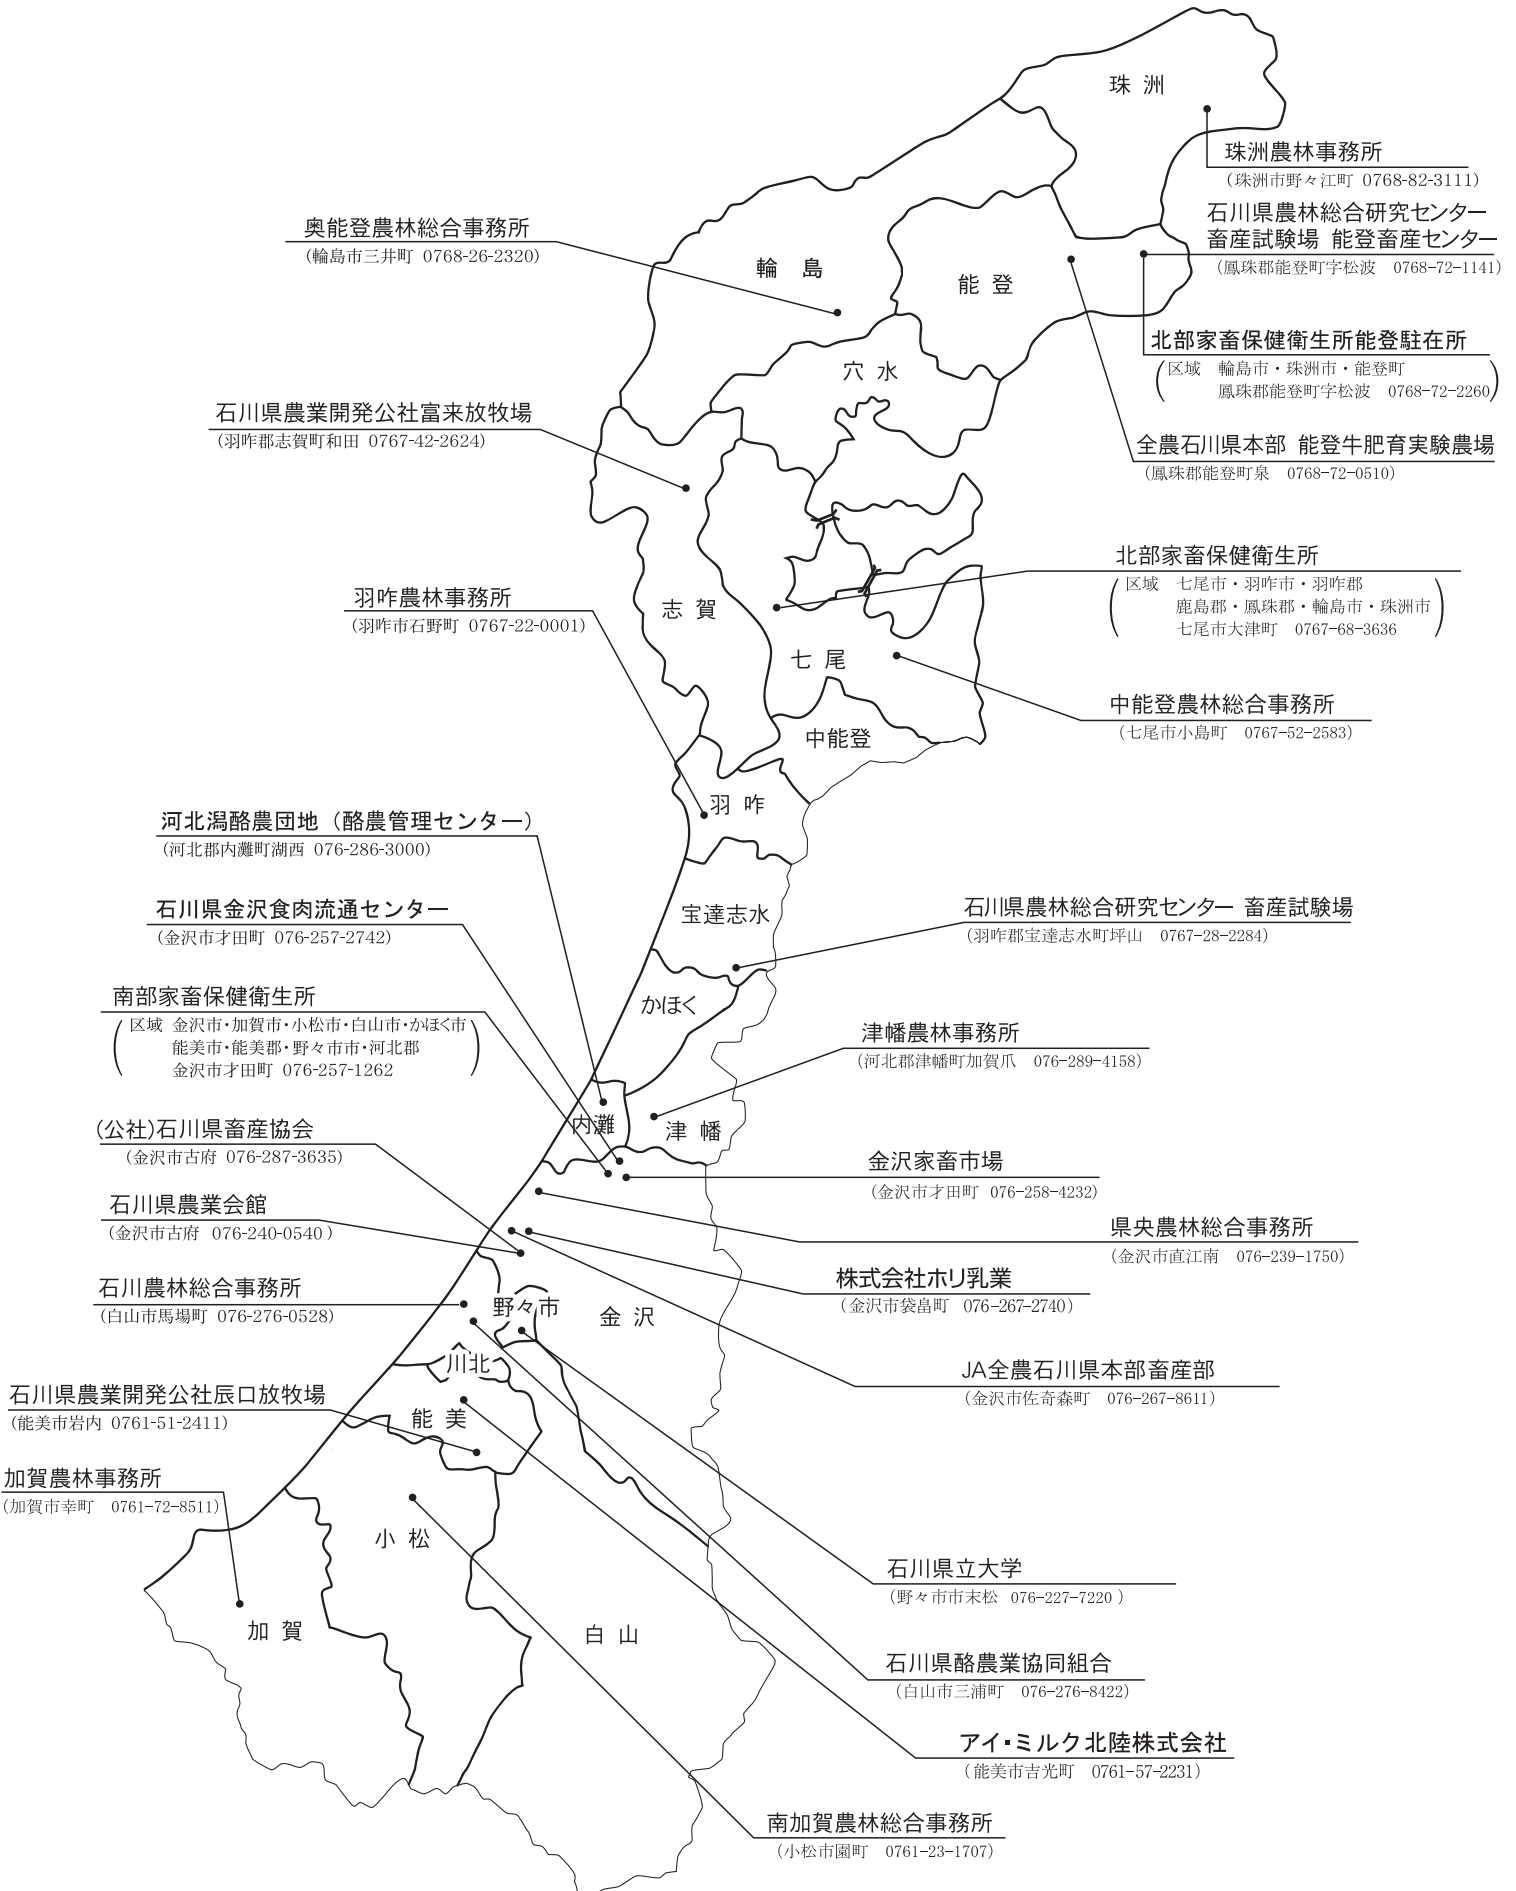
珠洲

珠洲農林事務所
（珠洲市野々江町 0768-82-3111）

奥能登農林総合事務所
（輪島市三井町 0768-26-2320）

石川県農林総合研究センター
畜産試験場 能登畜産センター
（鳳珠郡能登町字松波 0768-72-1141）

輪島

能登

北部家畜保健衛生所能登駐在所
（区域 輪島市・珠洲市・能登町
鳳珠郡能登町字松波 0768-72-2260）

穴水

石川県農業開発公社富来放牧場
（羽咋郡志賀町和田 0767-42-2624）

全農石川県本部 能登牛肥育実験農場
（鳳珠郡能登町泉 0768-72-0510）

北部家畜保健衛生所
（区域 七尾市・羽咋市・羽咋郡
鹿島郡・鳳珠郡・輪島市・珠洲市
七尾市大津町 0767-68-3636）

羽咋農林事務所
（羽咋市石野町 0767-22-0001）

志賀

七尾

中能登農林総合事務所
（七尾市小島町 0767-52-2583）

中能登

羽咋

河北潟酪農団地（酪農管理センター）
（河北郡内灘町湖西 076-286-3000）

宝達志水

石川県金沢食肉流通センター
（金沢市才田町 076-257-2742）

石川県農林総合研究センター 畜産試験場
（羽咋郡宝達志水町坪山 0767-28-2284）

かほく

南部家畜保健衛生所
（区域 金沢市・加賀市・小松市・白山市・かほく市
能美市・能美郡・野々市市・河北郡
金沢市才田町 076-257-1262）

津幡農林事務所
（河北郡津幡町加賀爪 076-289-4158）

内灘

津幡

(公社)石川県畜産協会
（金沢市古府 076-287-3635）

金沢家畜市場
（金沢市才田町 076-258-4232）

石川県農業会館
（金沢市古府 076-240-0540）

県央農林総合事務所
（金沢市直江南 076-239-1750）

株式会社ホリ乳業
（金沢市袋畠町 076-267-2740）

石川農林総合事務所
（白山市馬場町 076-276-0528）

野々市

金沢

川北

JA全農石川県本部畜産部
（金沢市佐奇森町 076-267-8611）

石川県農業開発公社辰口放牧場
（能美市岩内 0761-51-2411）

能美

加賀農林事務所
（加賀市幸町 0761-72-8511）

小松

石川県立大学
（野々市市末松 076-227-7220）

加賀

白山

石川県酪農業協同組合
（白山市三浦町 076-276-8422）

アイ・ミルク北陸株式会社
（能美市吉光町 0761-57-2231）

南加賀農林総合事務所
（小松市園町 0761-23-1707）